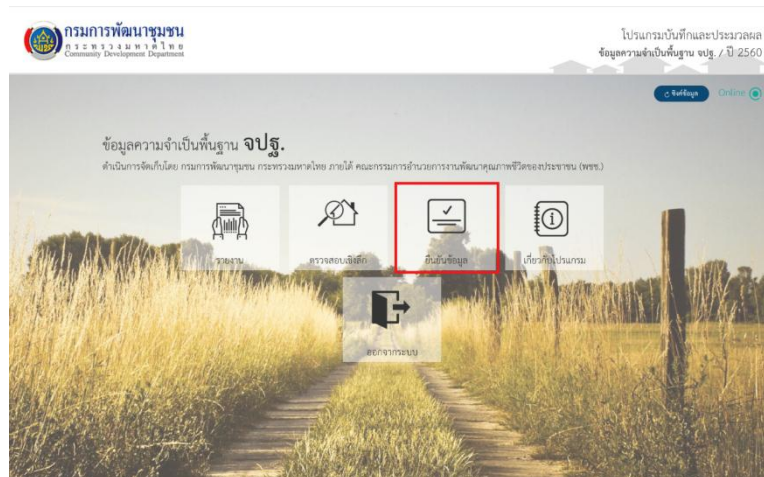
กรมการพัฒนาชุมชน
กระทรวงมหาดไทย
Community Development Department

โปรแกรมบันทึกและประมวลผล
ข้อมูลความจำเป็นพื้นฐาน จปฐ. / ปี 2560

ซิงค์ข้อมูล Online

ข้อมูลความจำเป็นพื้นฐาน จปฐ.
ดำเนินการจัดเก็บโดย กรมการพัฒนาชุมชน กระทรวงมหาดไทย ภายใต้ คณะกรรมการอำนวยการงานพัฒนาคุณภาพชีวิตของประชาชน (พชช.)

รายงาน
ตรวจสอบเชิงลึก
ยืนยันข้อมูล
เกี่ยวกับโปรแกรม
ออกจากระบบ